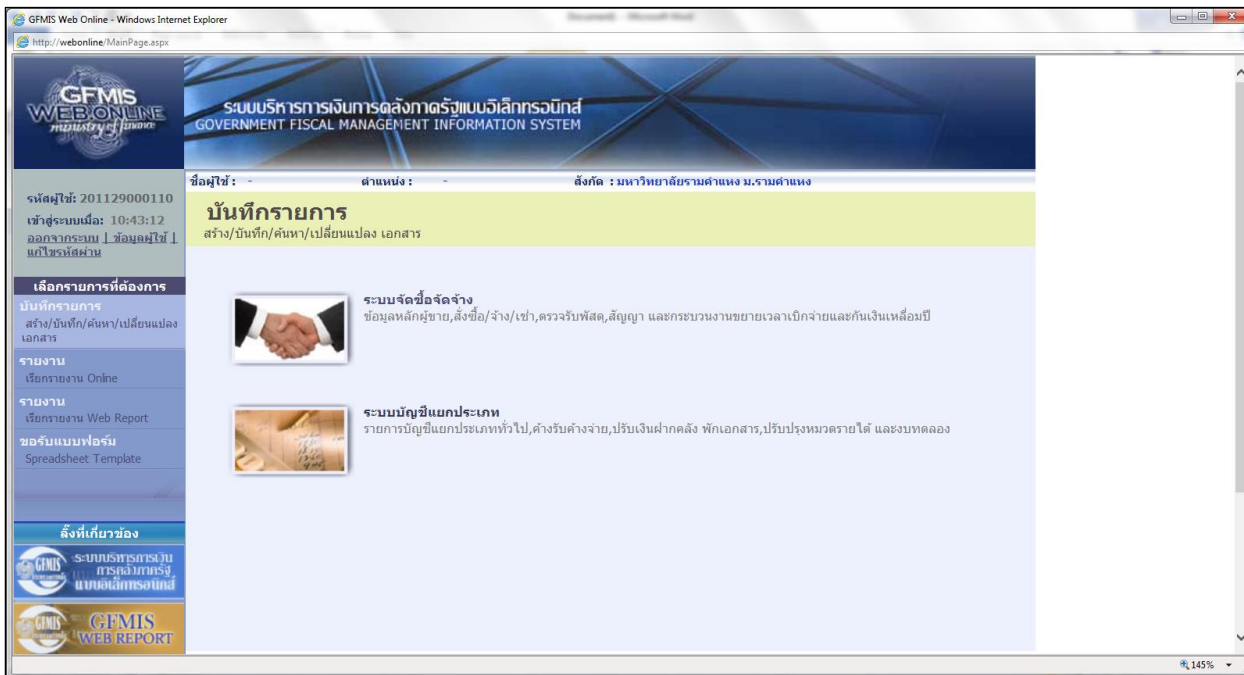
GFMIS Web Online - Windows Internet Explorer

http://webonline/MainPage.aspx

GFMIS WEB ONLINE ministry of finance

ระบบบริหารการเงินการคลังภาครัฐแบบอิเล็กทรอนิกส์
GOVERNMENT FISCAL MANAGEMENT INFORMATION SYSTEM

ชื่อผู้ใช้ : -
ตำแหน่ง : -
สังกัด : มหาวิทยาลัยรามคำแหง ม.รามคำแหง

รหัสผู้ใช้: 201129000110
เข้าสู่ระบบเมื่อ: 10:43:12
ออกจากระบบ | ข้อมูลผู้ใช้ | แก้ไขรหัสผ่าน

เลือกรายการที่ต้องการ
บันทึกรายการ
สร้าง/บันทึก/ค้นหา/เปลี่ยนแปลง เอกสาร
รายงาน
เรียกรายงาน Online
รายงาน
เรียกรายงาน Web Report
ขอรับแบบฟอร์ม
Spreadsheet Template

ลิ้งที่เกี่ยวข้อง
GFMIS ระบบบริหารการเงินการคลังภาครัฐแบบอิเล็กทรอนิกส์
GFMIS WEB REPORT

บันทึกรายการ
สร้าง/บันทึก/ค้นหา/เปลี่ยนแปลง เอกสาร

ระบบจัดซื้อจัดจ้าง
ข้อมูลหลักผู้ขาย,สั่งซื้อ/จ้าง/เช่า,ตรวจรับพัสดุ,สัญญา และกระบวนงานขยายเวลาเบิกจ่ายและกันเงินเหลื่อมปี

ระบบบัญชีแยกประเภท
รายการบัญชีแยกประเภททั่วไป,ค้างรับค้างจ่าย,ปรับเงินฝากคลัง พักเอกสาร,ปรับปรุงหมวดรายได้ และงบทดลอง

145%